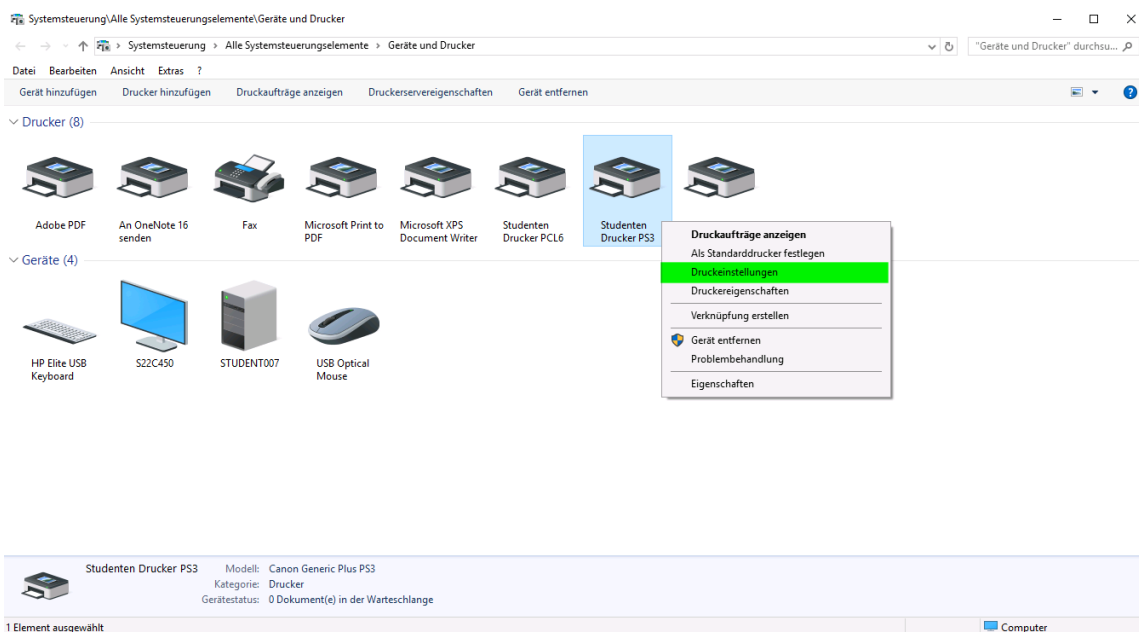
Systemsteuerung\Alle Systemsteuerungselemente\Geräte und Drucker

Systemsteuerung > Alle Systemsteuerungselemente > Geräte und Drucker

"Geräte und Drucker" durchsu...

Datei Bearbeiten Ansicht Extras ?

Gerät hinzufügen Drucker hinzufügen Druckaufträge anzeigen Druckerservereigenschaften Gerät entfernen

Drucker (8)

Adobe PDF

An OneNote 16 senden

Fax

Microsoft Print to PDF

Microsoft XPS Document Writer

Studenten Drucker PCL6

Studenten Drucker PS3

Druckaufträge anzeigen
Als Standarddrucker festlegen
Druckeinstellungen
Druckereigenschaften
Verknüpfung erstellen
Gerät entfernen
Problembehandlung
Eigenschaften

Geräte (4)

HP Elite USB Keyboard

S22C450

STUDENT007

USB Optical Mouse

Studenten Drucker PS3 Modell: Canon Generic Plus PS3
Kategorie: Drucker
Gerätestatus: 0 Dokument(e) in der Warteschlange

1 Element ausgewählt

Computer